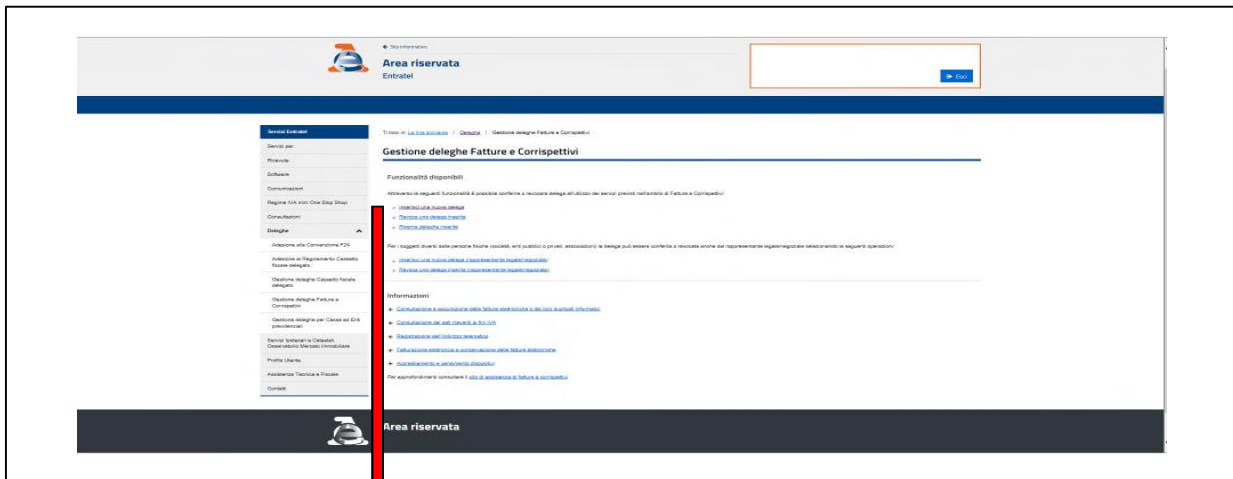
← Sito informativo

Area riservata
Entratel

Esci

Servizi Entratel
Servizi per
Ricevute
Software
Comunicazioni
Regime IVA mini One Stop Shop
Consultazioni
Deleghe
Adesione alla Convenzione F24
Adesione al Regolamento Cassetto fiscale delegato
Gestione deleghe Cassetto fiscale delegato
Gestione deleghe Fatture e Corrispettivi
Gestione deleghe per Casse ed Enti previdenziali
Servizi Ipotecari e Catastali, Osservatorio Mercato Immobiliare
Profilo Utente
Assistenza Tecnica e Fiscale
Contatti

Ti trovi in: La mia scrivania / Deleghe / Gestione deleghe Fatture e Corrispettivi

Gestione deleghe Fatture e Corrispettivi

Funzionalità disponibili

Attraverso le seguenti funzionalità è possibile conferire e revocare delega all'utilizzo dei servizi previsti nell'ambito di Fatture e Corrispettivi:

Inserisci una nuova delega
Revoca una delega inserita
Ricerca deleghe inserite

Per i soggetti diversi dalle persone fisiche (società, enti pubblici o privati, associazioni) la delega può essere conferita o revocata anche dal rappresentante legale/negoziale selezionando le seguenti operazioni:

Inserisci una nuova delega (rappresentante legale/negoziale)
Revoca una delega inserita (rappresentante legale/negoziale)

Informazioni

Consultazione e acquisizione delle fatture elettroniche o dei loro duplicati informatici
Consultazione dei dati rilevanti ai fini IVA
Registrazione dell'indirizzo telematico
Fatturazione elettronica e conservazione delle fatture elettroniche
Accreditamento e censimento dispositivi

Per approfondimenti consultare il sito di assistenza di fatture e corrispettivi

Area riservata